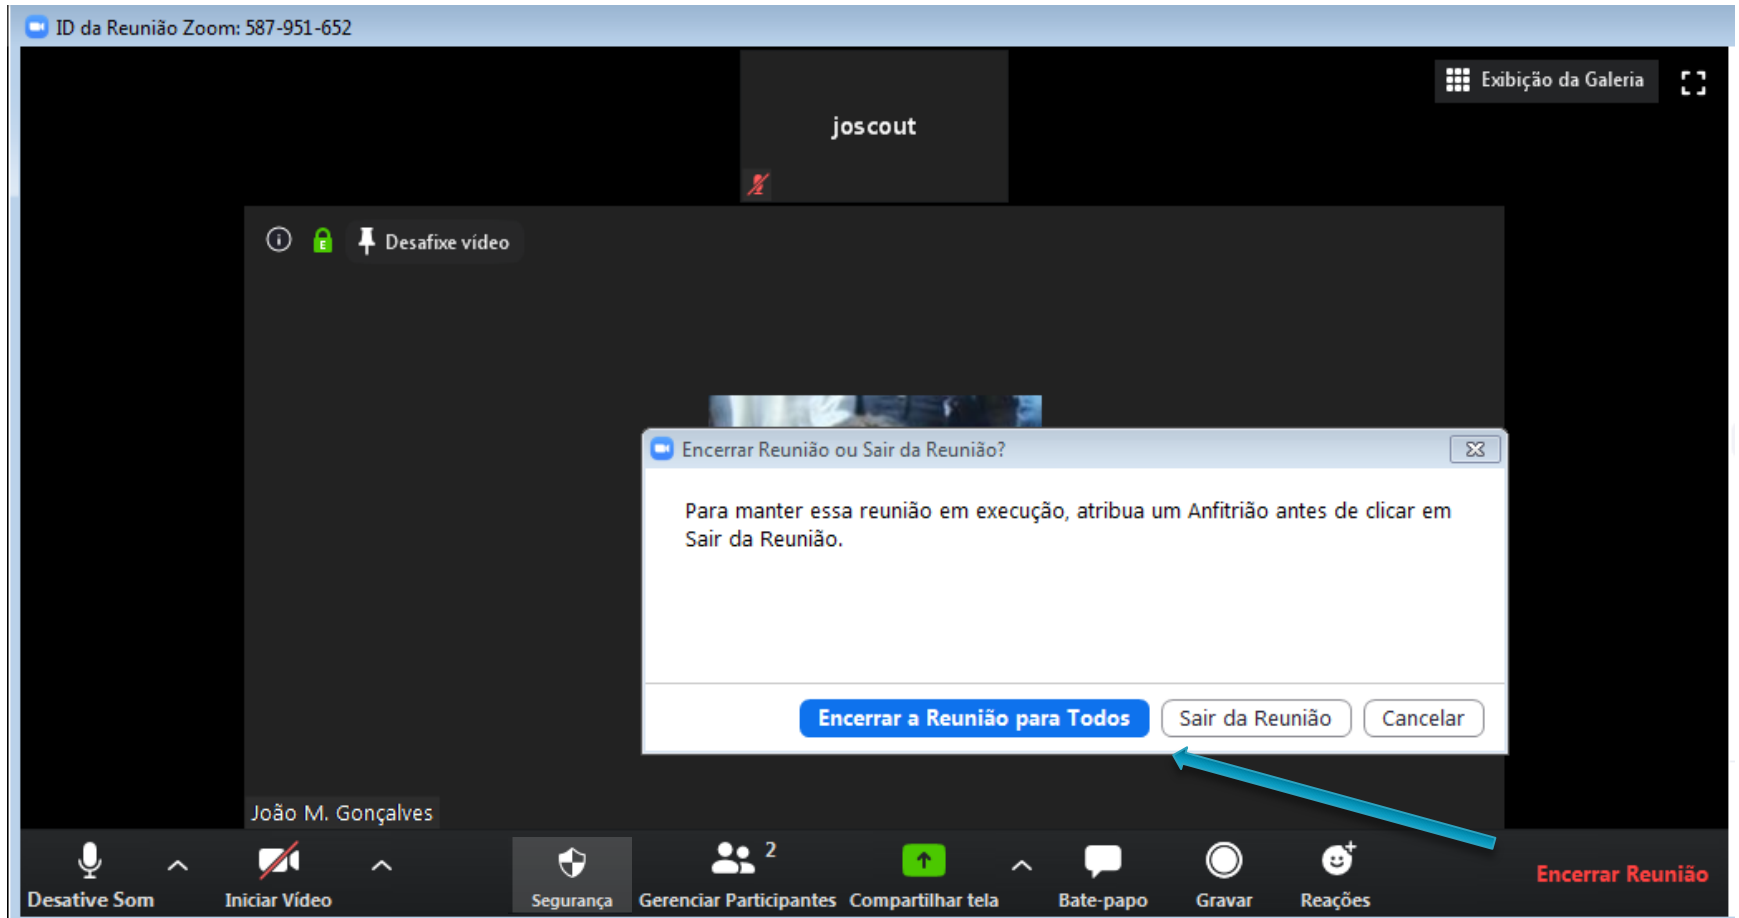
ID da Reunião Zoom: 587-951-652

joscout

Exibição da Galeria

Desafixe vídeo

Encerrar Reunião ou Sair da Reunião?

Para manter essa reunião em execução, atribua um Anfitrião antes de clicar em Sair da Reunião.

Encerrar a Reunião para Todos
Sair da Reunião
Cancelar

João M. Gonçalves

Desative Som
Iniciar Vídeo
Segurança
Gerenciar Participantes 2
Compartilhar tela
Bate-papo
Gravar
Reações
Encerrar Reunião